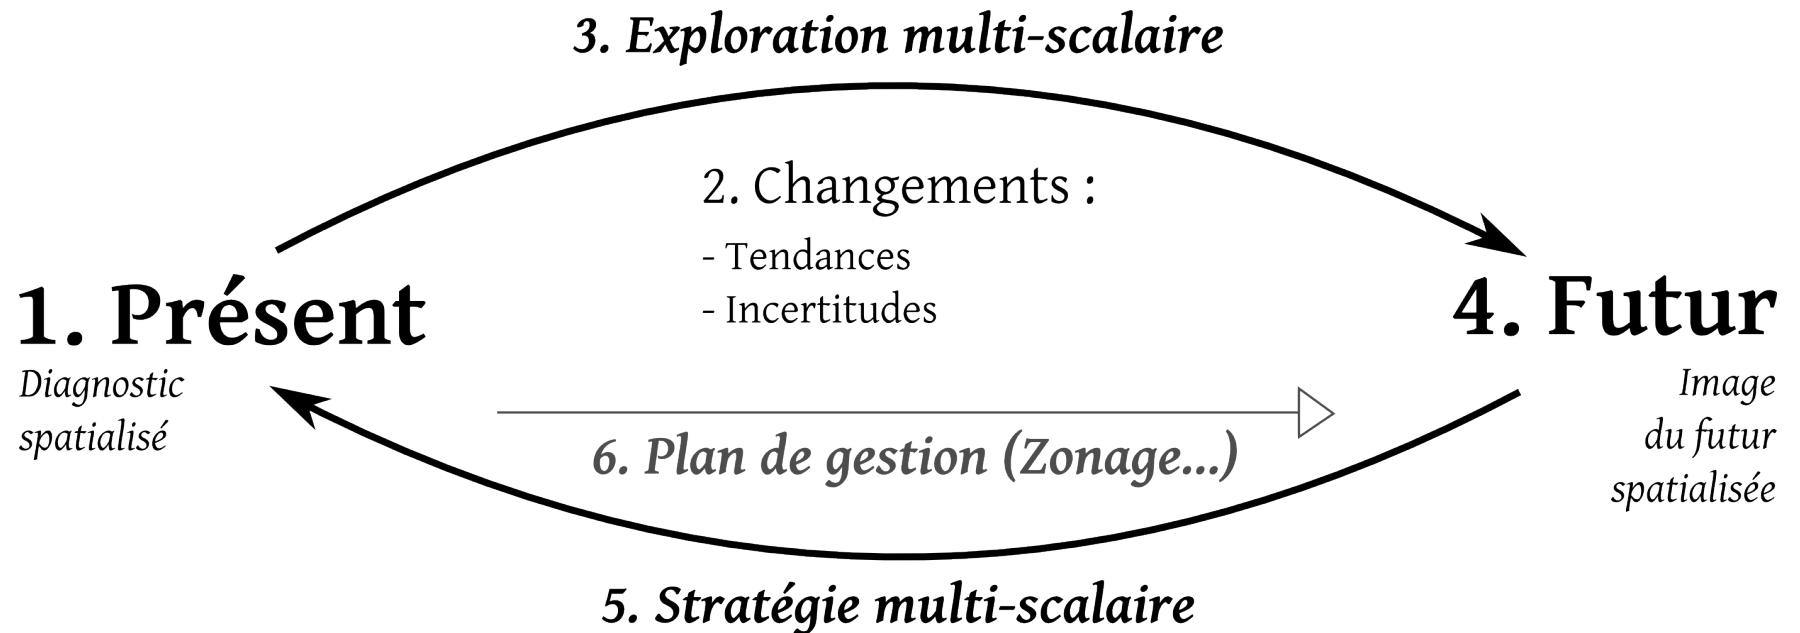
3. Exploration multi-scalaire

2. Changements :

- Tendances
- Incertitudes

1. Présent

Diagnostic spatialisé

4. Futur

Image du futur spatialisée

6. Plan de gestion (Zonage...)

5. Stratégie multi-scalaire